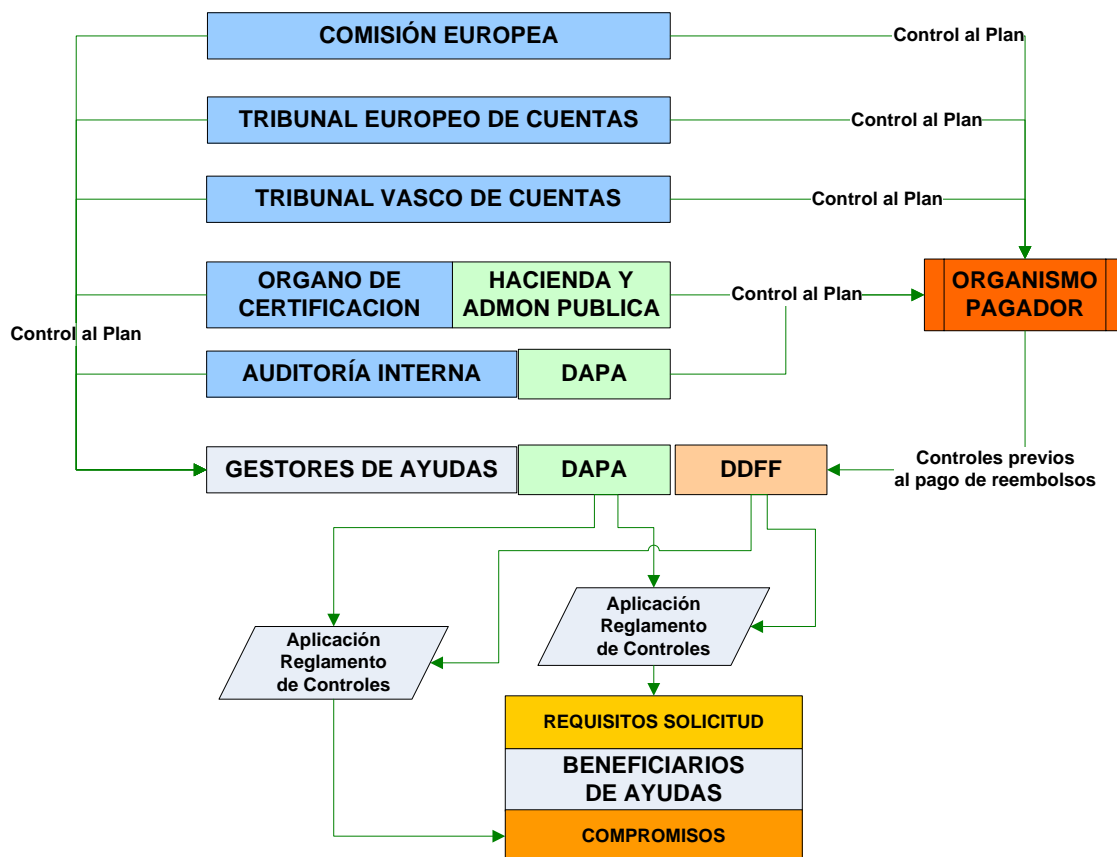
COMISIÓN EUROPEA

Control al Plan

TRIBUNAL EUROPEO DE CUENTAS

Control al Plan

TRIBUNAL VASCO DE CUENTAS

Control al Plan

ORGANO DE CERTIFICACION

HACIENDA Y ADMON PUBLICA

Control al Plan

ORGANISMO PAGADOR

Control al Plan

AUDITORÍA INTERNA

DAPA

GESTORES DE AYUDAS

DAPA

DDFF

Controles previos al pago de reembolsos

Aplicación Reglamento de Controles

Aplicación Reglamento de Controles

REQUISITOS SOLICITUD

BENEFICIARIOS DE AYUDAS

COMPROMISOS